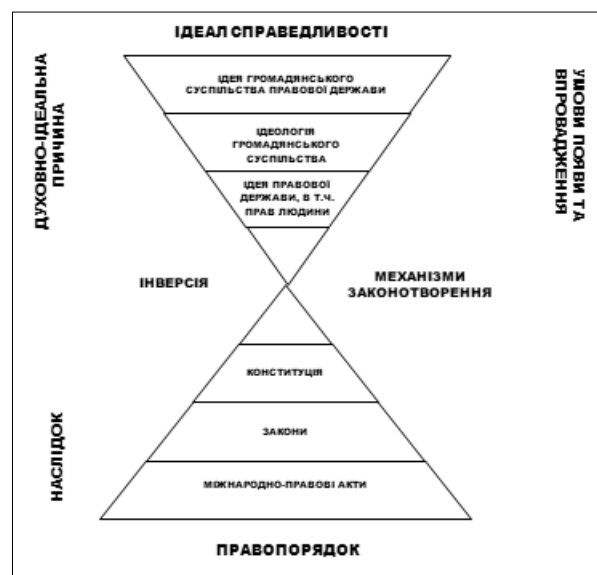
ІДЕАЛ СПРАВЕДЛИВОСТІ

ДУХОВНО-ІДЕАЛЬНА ПРИЧИНА

УМОВИ ПОЯВИ ТА ВПРОВАДЖЕННЯ

ІДЕЯ ГРОМАДЯНСЬКОГО СУСПІЛЬСТВА ПРАВОВОЇ ДЕРЖАВИ

ІДЕОЛОГІЯ ГРОМАДЯНСЬКОГО СУСПІЛЬСТВА

ІДЕЯ ПРАВОВОЇ ДЕРЖАВИ, В Т.Ч. ПРАВ ЛЮДИНИ

ІНВЕРСІЯ

МЕХАНІЗМИ ЗАКОНОТВОРЕННЯ

НАСЛІДОК

КОНСТИТУЦІЯ

ЗАКОНИ

МІЖНАРОДНО-ПРАВОВІ АКТИ

ПРАВОПОРЯДОК